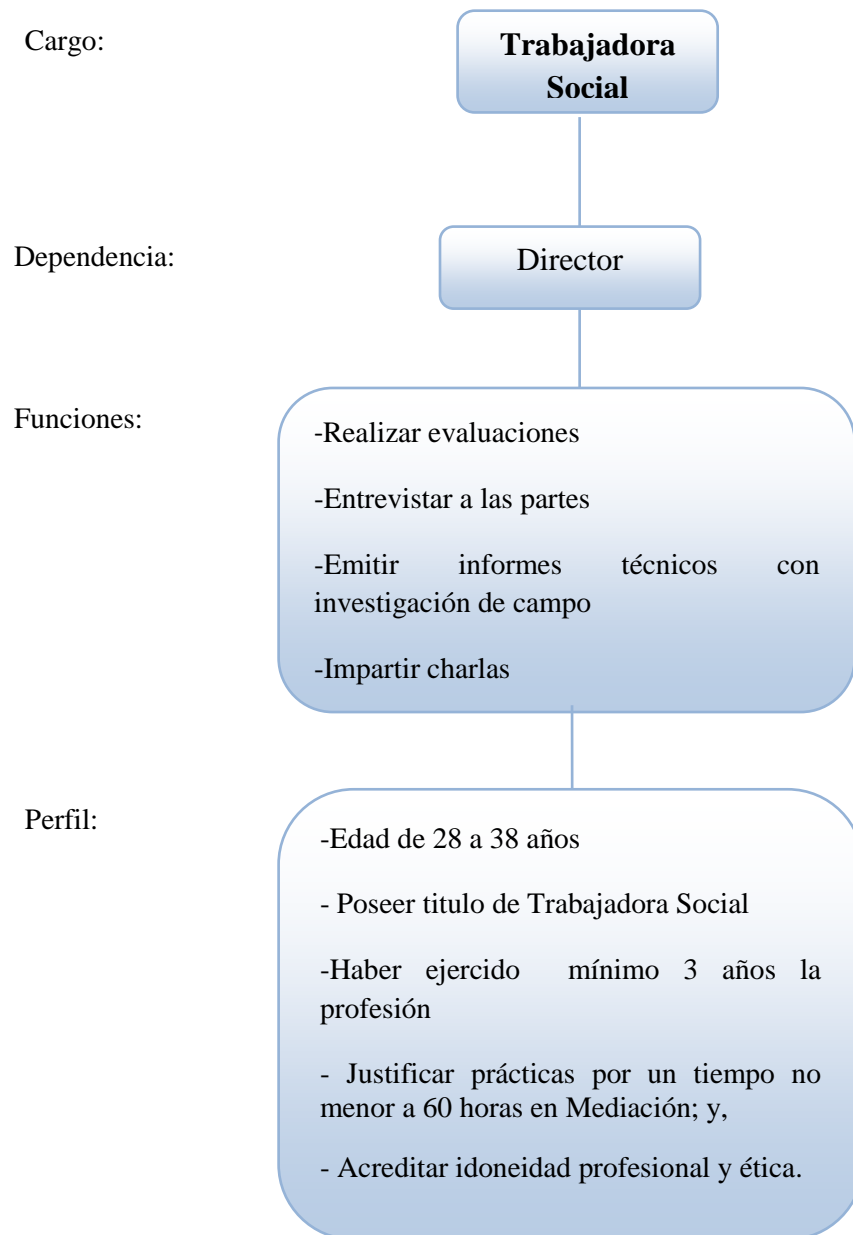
Cargo:

**Trabajadora Social**

Dependencia:

Director

Funciones:

-Realizar evaluaciones

-Entrevistar a las partes

-Emitir informes técnicos con investigación de campo

-Impartir charlas

Perfil:

-Edad de 28 a 38 años

- Poseer titulo de Trabajadora Social

-Haber ejercido mínimo 3 años la profesión

- Justificar prácticas por un tiempo no menor a 60 horas en Mediación; y,

- Acreditar idoneidad profesional y ética.